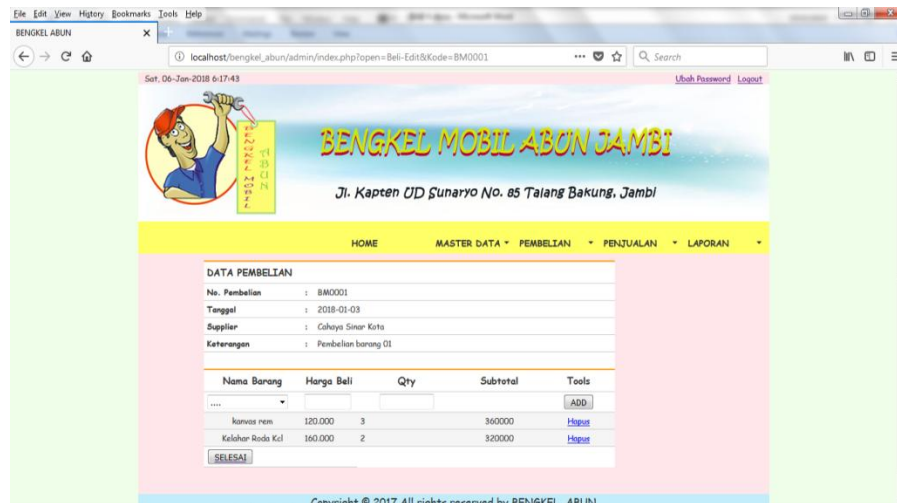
File Edit View History Bookmarks Tools Help

BENGKEL ABUN

localhost/bengkel_abun/admin/index.php?open=Beli-Edit&Kode=BM0001

Search

Sat, 06-Jan-2018 6:17:43

Ubah Password Logout

BENGKEL MOBIL ABUN

BENGKEL MOBIL ABUN JAMBI

Jl. Kapten UD Sunaryo No. 85 Talang Bakung, Jambi

HOME MASTER DATA ▾ PEMBELIAN ▾ PENJUALAN ▾ LAPORAN ▾

DATA PEMBELIAN

| | | |
|---|---|---|
| No. Pembelian | : | BM0001 |
| Tanggal | : | 2018-01-03 |
| Supplier | : | Cahaya Sinar Kota |
| Keterangan | : | Pembelian barang 01 |

| Nama Barang | Harga Beli | Qty | Subtotal | Tools |
|---|---|---|---|---|
| .... ▾ | | | | ADD |
| kanvas rem | 120.000 | 3 | 360000 | Hapus |
| Kelahar Roda Kcl | 160.000 | 2 | 320000 | Hapus |

SELESAI

Copyright © 2017 All rights reserved by BENGKEL ABUN